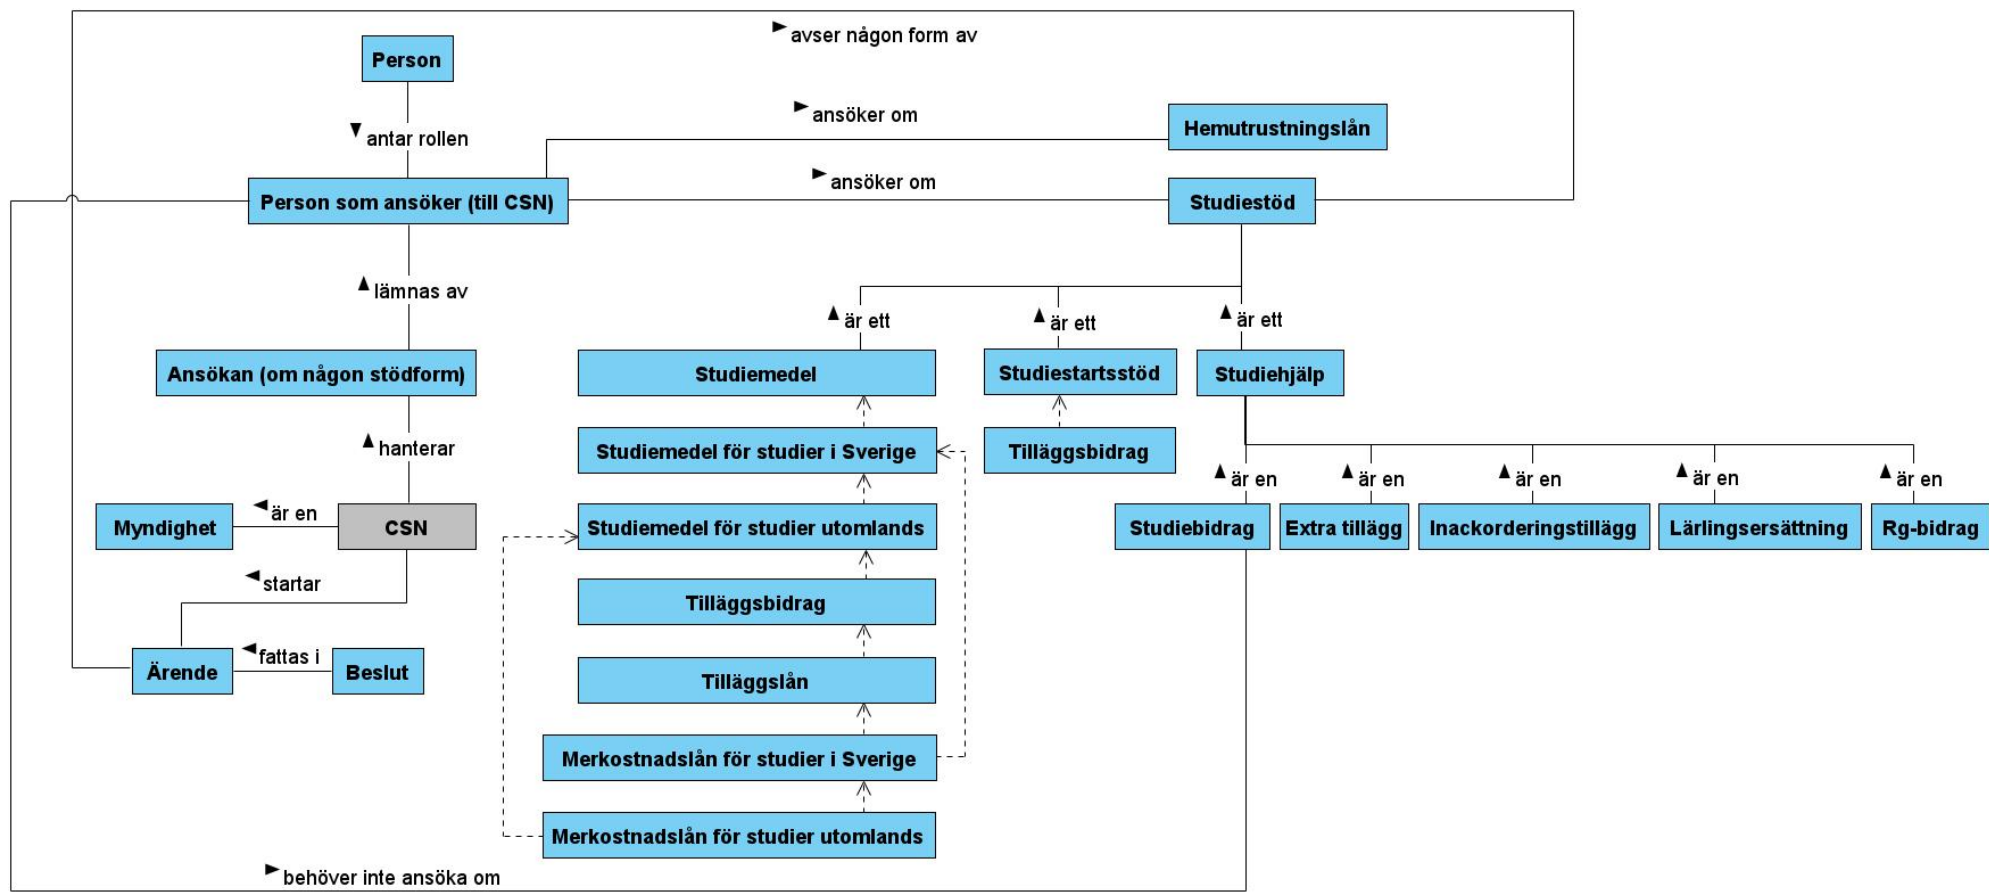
avser någon form av

Person

antar rollen

ansöker om

Hemutrustningslån

ansöker om

Person som ansöker (till CSN)

Studiestöd

lämnas av

är ett

är ett

är ett

Ansökan (om någon stödform)

Studiemedel

Studiestartsstöd

Studiehjälp

hanterar

Studiemedel för studier i Sverige

Tilläggsbidrag

är en

är en

är en

är en

är en

är en

Myndighet

CSN

Studiemedel för studier utomlands

Studiebidrag

Extra tillägg

Inackorderingstillägg

Lärlingsersättning

Rg-bidrag

startar

Tilläggsbidrag

fattas i

Ärende

Beslut

Tilläggslån

Merkostnadslån för studier i Sverige

Merkostnadslån för studier utomlands

behöver inte ansöka om